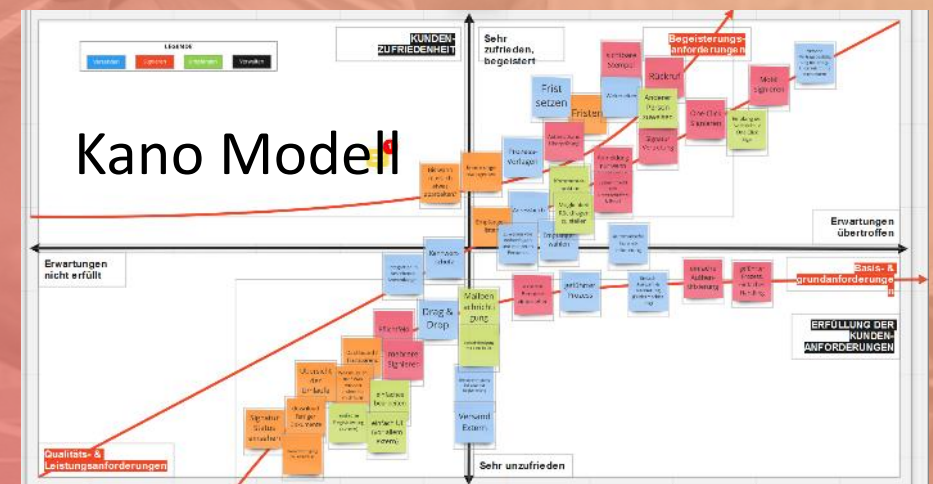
LEGENDE

Versenden

Signieren

Empfangen

Verwalten

KUNDENZUFRIEDENHEIT

Sehr zufrieden, begeistert

Begeisterungsanforderungen

Kano Modell

Frist setzen

Fristen

Rückruf

Mobil Signieren

One-Click Signieren

Erwartungen übertroffen

Erwartungen nicht erfüllt

Basis- & grundanforderungen

Drag & Drop

Mailbenachrichtigung

geführter Prozess

Kennwortschutz

ERFÜLLUNG DER KUNDENANFORDERUNGEN

Vorlagen

Versand Extern

Übersicht der Entwürfe

Signatur Status einsehen

Qualitäts- & Leistungsanforderungen

Sehr unzufrieden